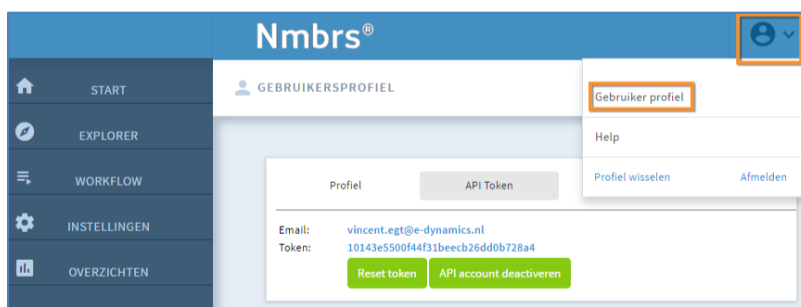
Nmbrs®

START

EXPLORER

WORKFLOW

INSTELLINGEN

OVERZICHTEN

GEBRUIKERSPROFIEL

Gebruiker profiel

Help

Profiel wisselen

Afmelden

Profiel

API Token

Email: vincent.egt@e-dynamics.nl

Token: 10143e5500f44f31beecb26dd0b728a4

Reset token

API account deactiveren